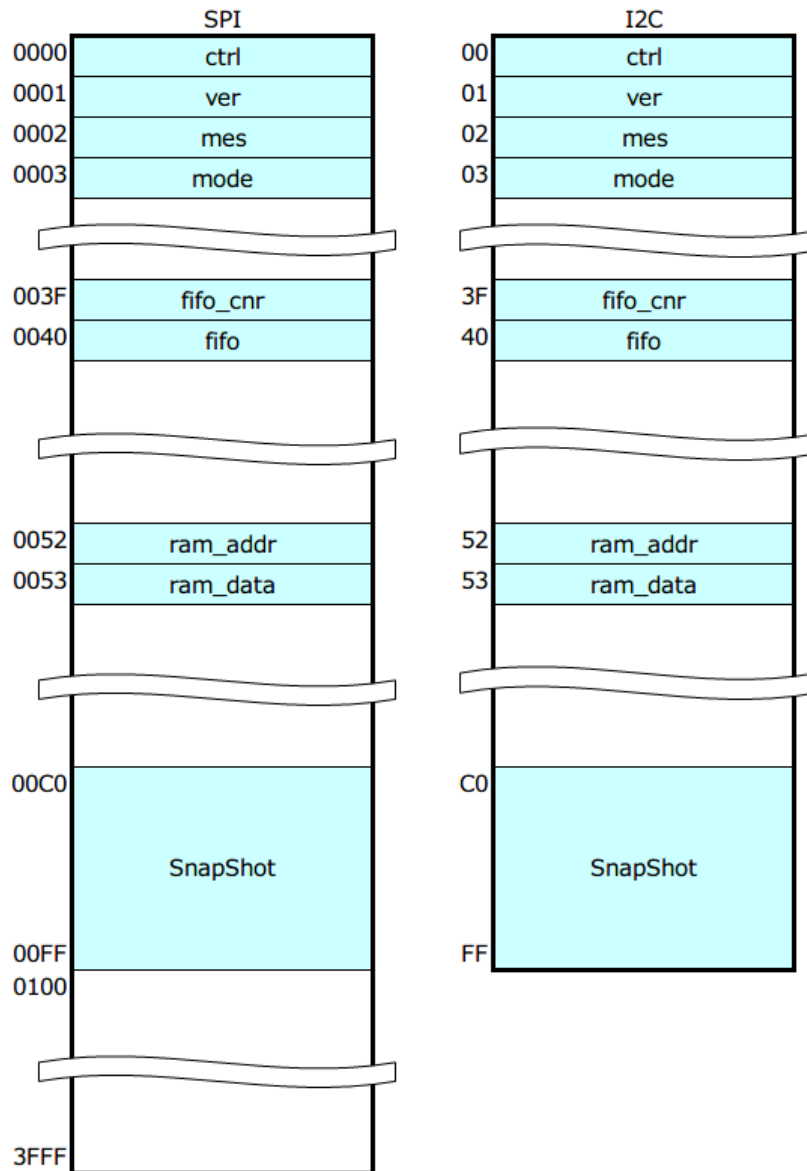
SPI

0000 ctrl
0001 ver
0002 mes
0003 mode

003F fifo_cnr
0040 fifo

0052 ram_addr
0053 ram_data

00C0
SnapShot
00FF
0100

3FFF

I2C

00 ctrl
01 ver
02 mes
03 mode

3F fifo_cnr
40 fifo

52 ram_addr
53 ram_data

C0
SnapShot
FF